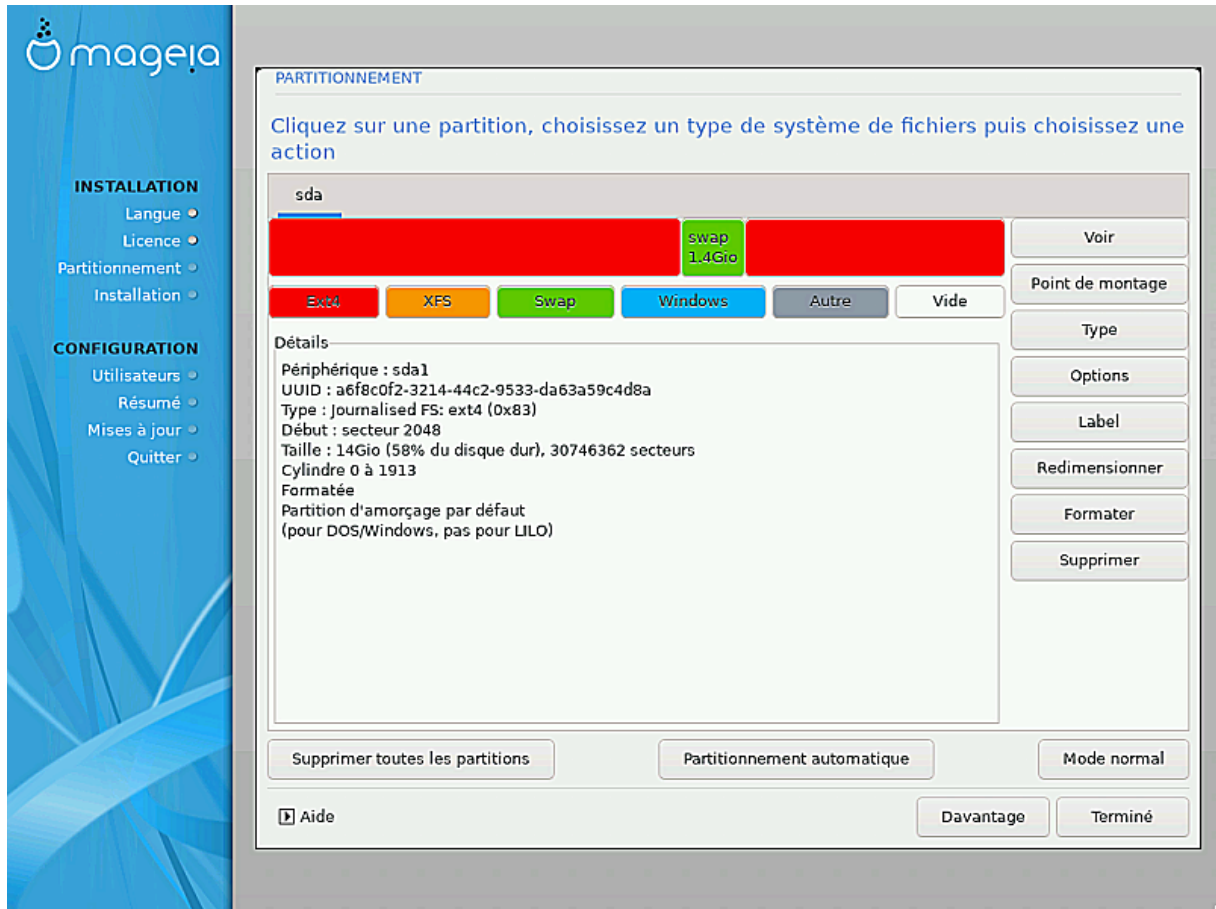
mageia

INSTALLATION
Langue
Licence
Partitionnement
Installation

CONFIGURATION
Utilisateurs
Résumé
Mises à jour
Quitter

PARTITIONNEMENT

Cliquez sur une partition, choisissez un type de système de fichiers puis choisissez une action

sda

swap
1.4Gio

Ext4 XFS Swap Windows Autre Vide

Voir
Point de montage
Type
Options
Label
Redimensionner
Formater
Supprimer

Détails

Périphérique : sda1
UUID : a6f8c0f2-3214-44c2-9533-da63a59c4d8a
Type : Journalised FS: ext4 (0x83)
Début : secteur 2048
Taille : 14Gio (58% du disque dur), 30746362 secteurs
Cylindre 0 à 1913
Formatée
Partition d'amorçage par défaut
(pour DOS/Windows, pas pour LILO)

Supprimer toutes les partitions
Partitionnement automatique
Mode normal

Aide
Davantage
Terminé